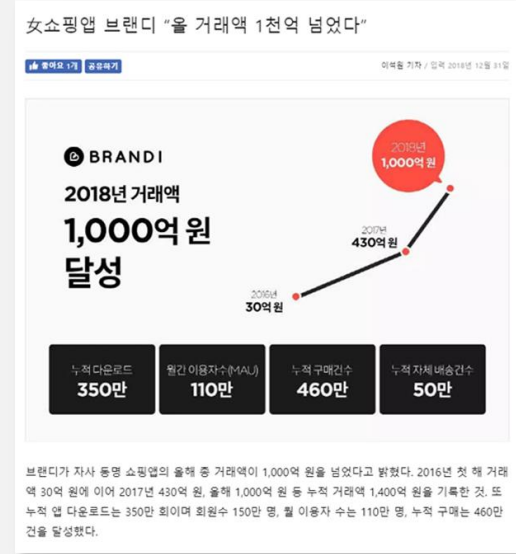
女쇼핑앱 브랜디 "올 거래액 1천억 넘었다"

좋아요 1개 공유하기

이석원 기자 / 입력 2018년 12월 31일

BRANDI

2018년 거래액

1,000억 원 달성

2018년 1,000억 원

2017년 430억 원

2016년 30억 원

누적 다운로드 350만

월간 이용자수(MAU) 110만

누적 구매건수 460만

누적 자체 배송건수 50만

브랜디가 자사 동명 쇼핑앱의 올해 총 거래액이 1,000억 원을 넘었다고 밝혔다. 2016년 첫 해 거래액 30억 원에 이어 2017년 430억 원, 올해 1,000억 원 등 누적 거래액 1,400억 원을 기록한 것. 또 누적 앱 다운로드는 350만 회이며 회원수 150만 명, 월 이용자 수는 110만 명, 누적 구매는 460만 건을 달성했다.